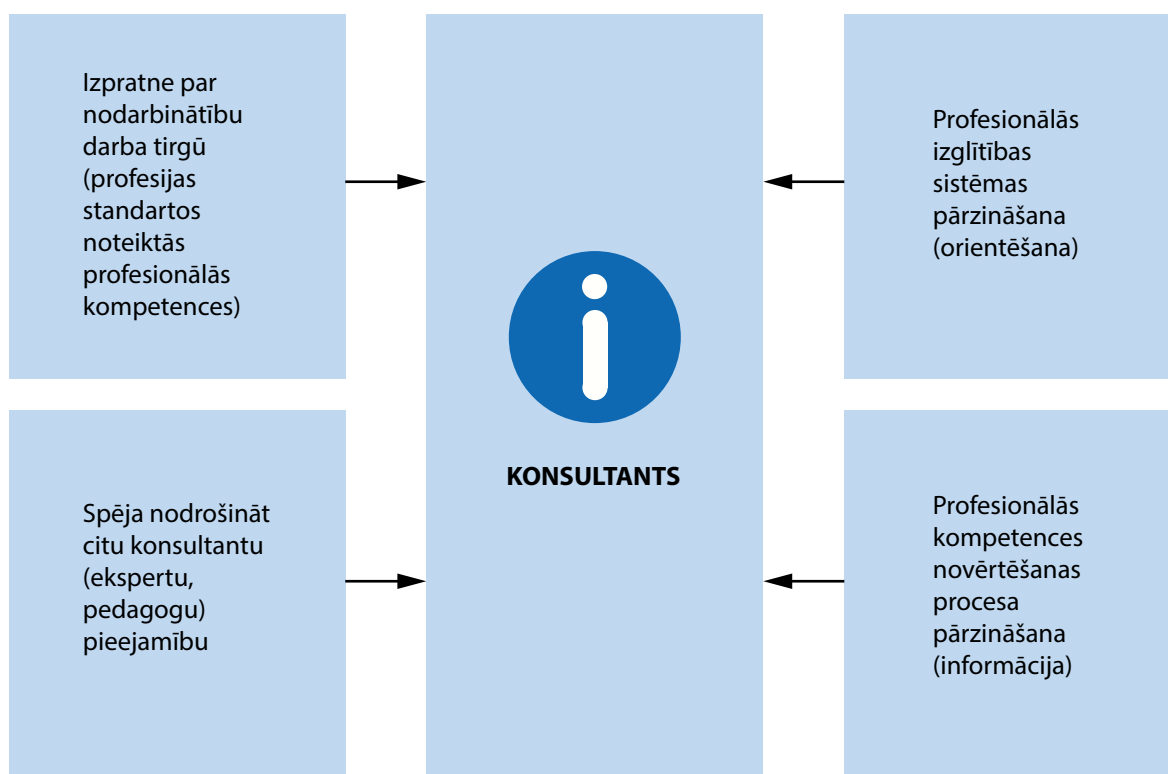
Izpratne par nodarbinātību darba tirgū (profesijas standartos noteiktās profesionālās kompetences)

Profesionālās izglītības sistēmas pārzināšana (orientēšana)

i

KONSULTANTS

Spēja nodrošināt citu konsultantu (ekspertu, pedagogu) pieejamību

Profesionālās kompetences novērtēšanas procesa pārzināšana (informācija)